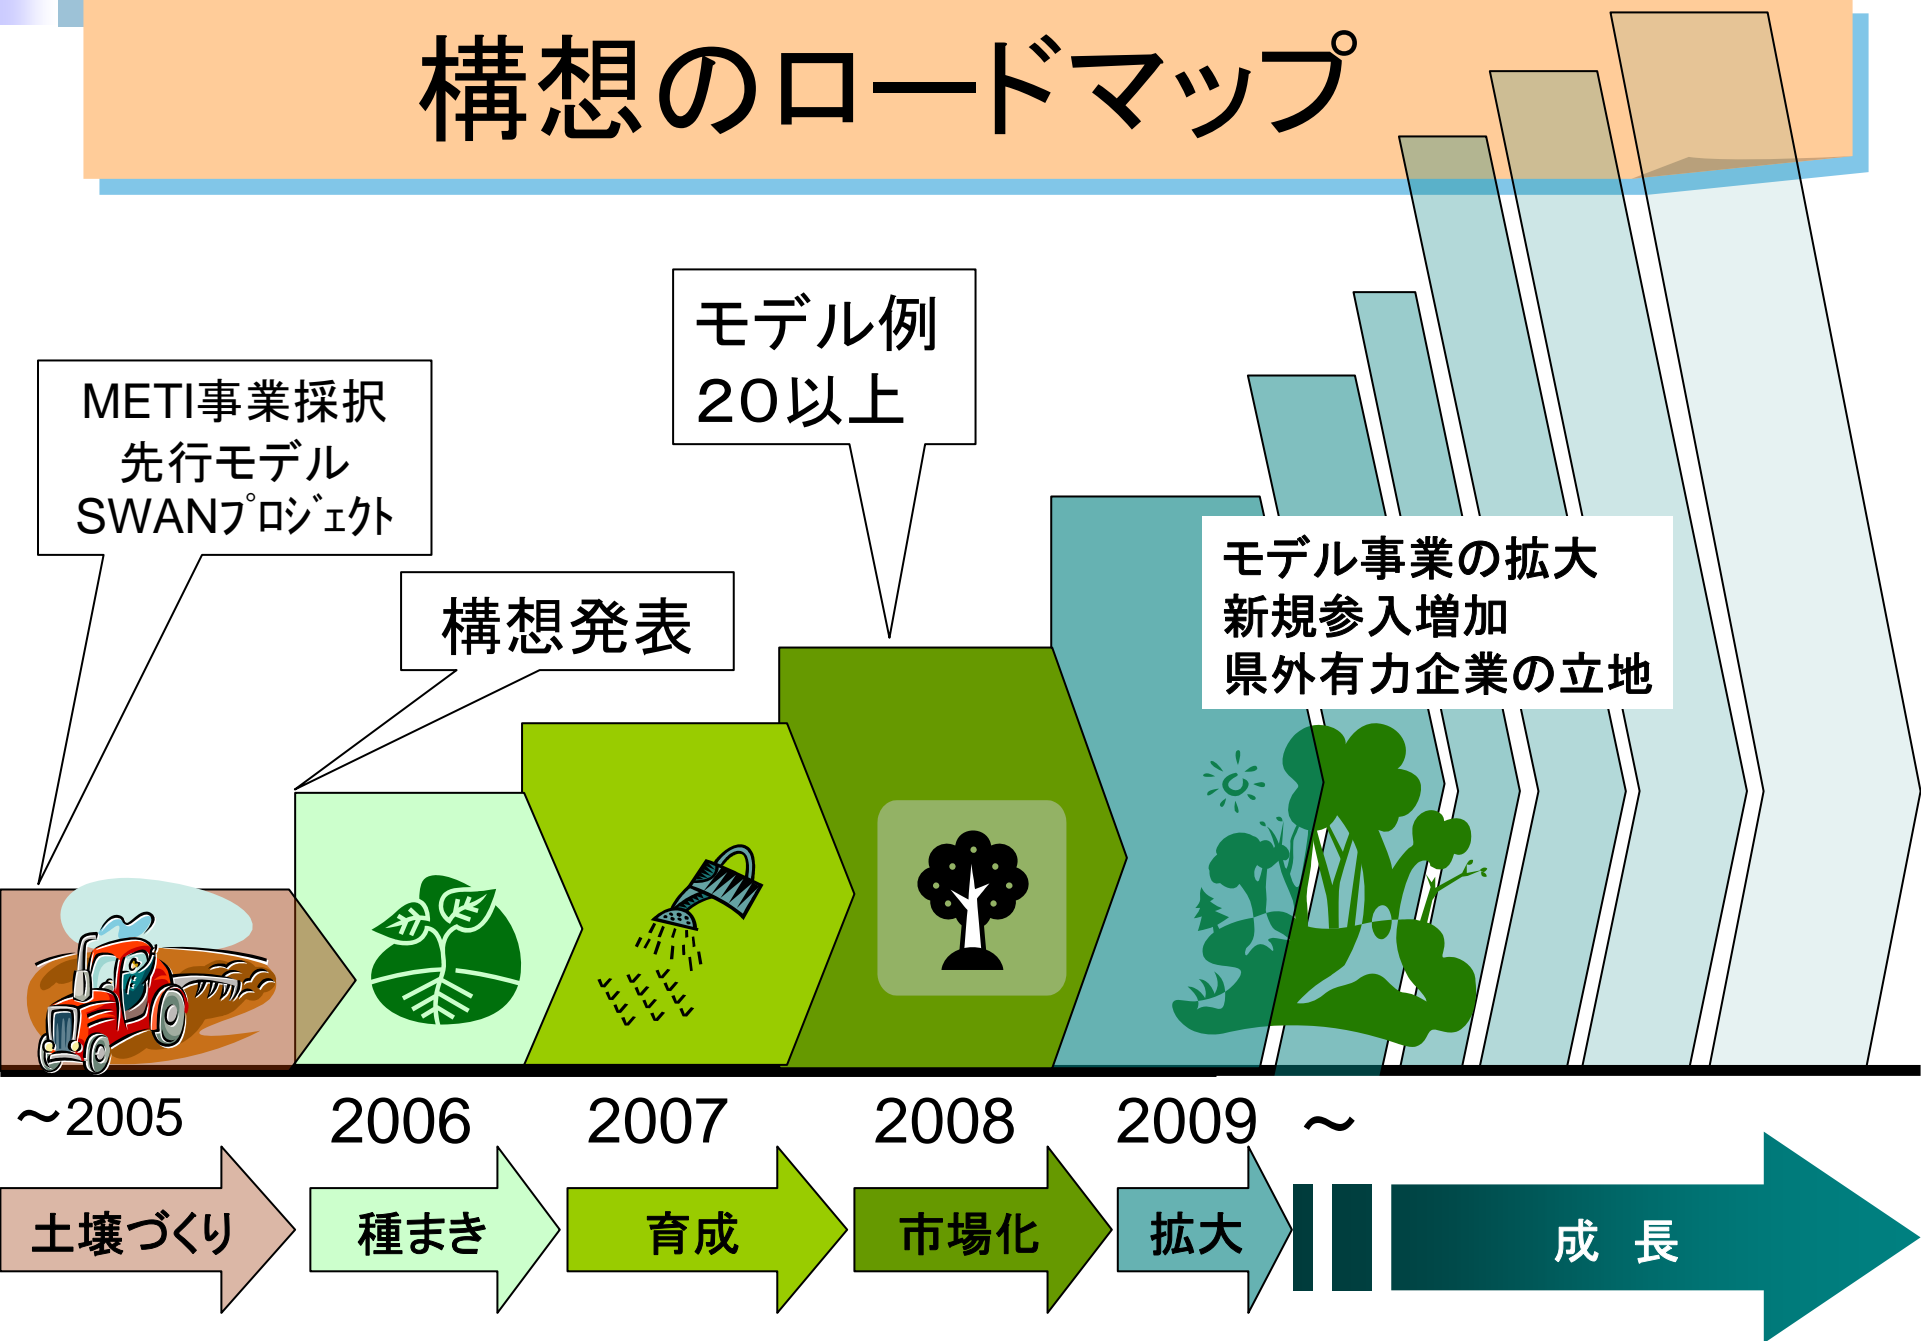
構想のロードマップ

METI事業採択
先行モデル
SWANﾌﾟﾛｼﾞｪｸﾄ

構想発表

モデル例
20以上

モデル事業の拡大
新規参入増加
県外有力企業の立地

～2005　2006　2007　2008　2009　～

土壌づくり　種まき　育成　市場化　拡大　成 長